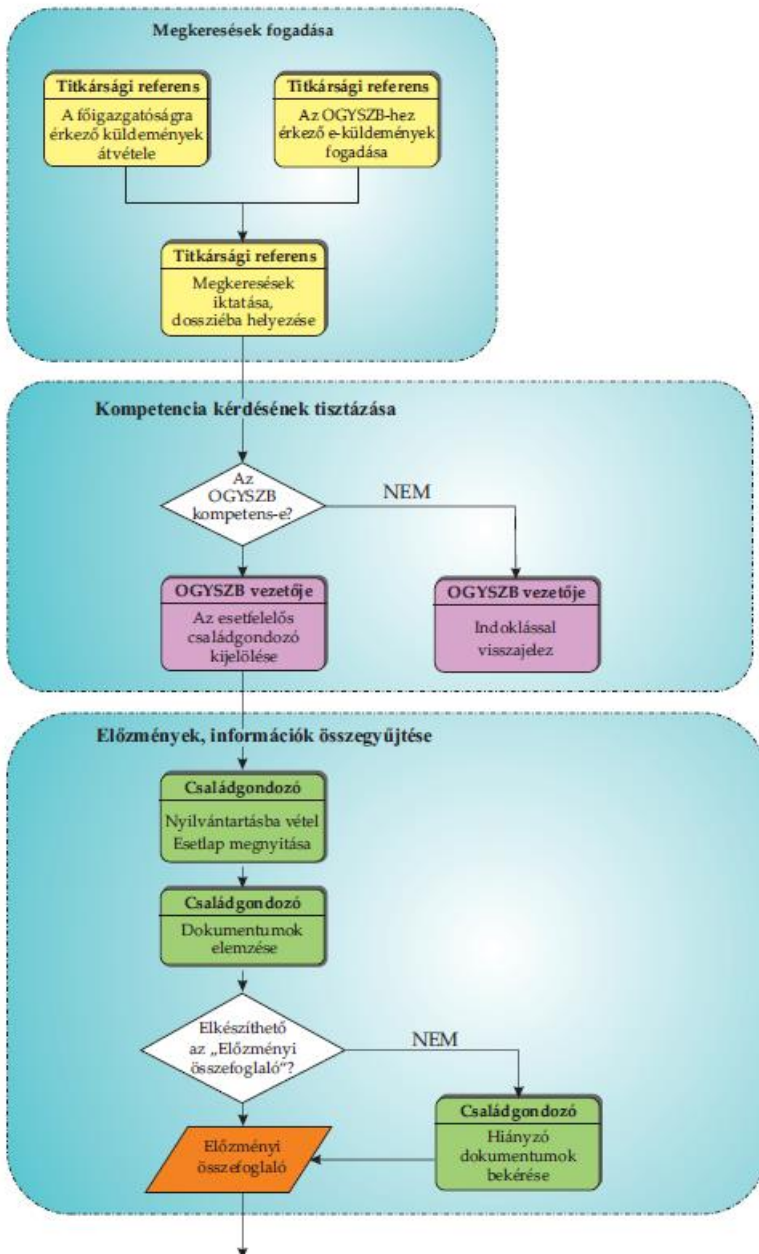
Megkeresések fogadása

Titkársági referens

A főigazgatóságra érkező küldemények átvétele

Titkársági referens

Az OGYSZB-hez érkező e-küldemények fogadása

Titkársági referens

Megkeresések iktatása, dossziéba helyezése

Kompetencia kérdésének tisztázása

Az OGYSZB kompetens-e?

NEM

OGYSZB vezetője

Az esetfelelős családgondozó kijelölése

OGYSZB vezetője

Indoklással visszajelez

Előzmények, információk összegyűjtése

Családgondozó

Nyilvántartásba vétel
Esetlap megnyitása

Családgondozó

Dokumentumok elemzése

Elkészíthető az „Előzményi összefoglaló"?

NEM

Családgondozó

Hiányzó dokumentumok bekérése

Előzményi összefoglaló